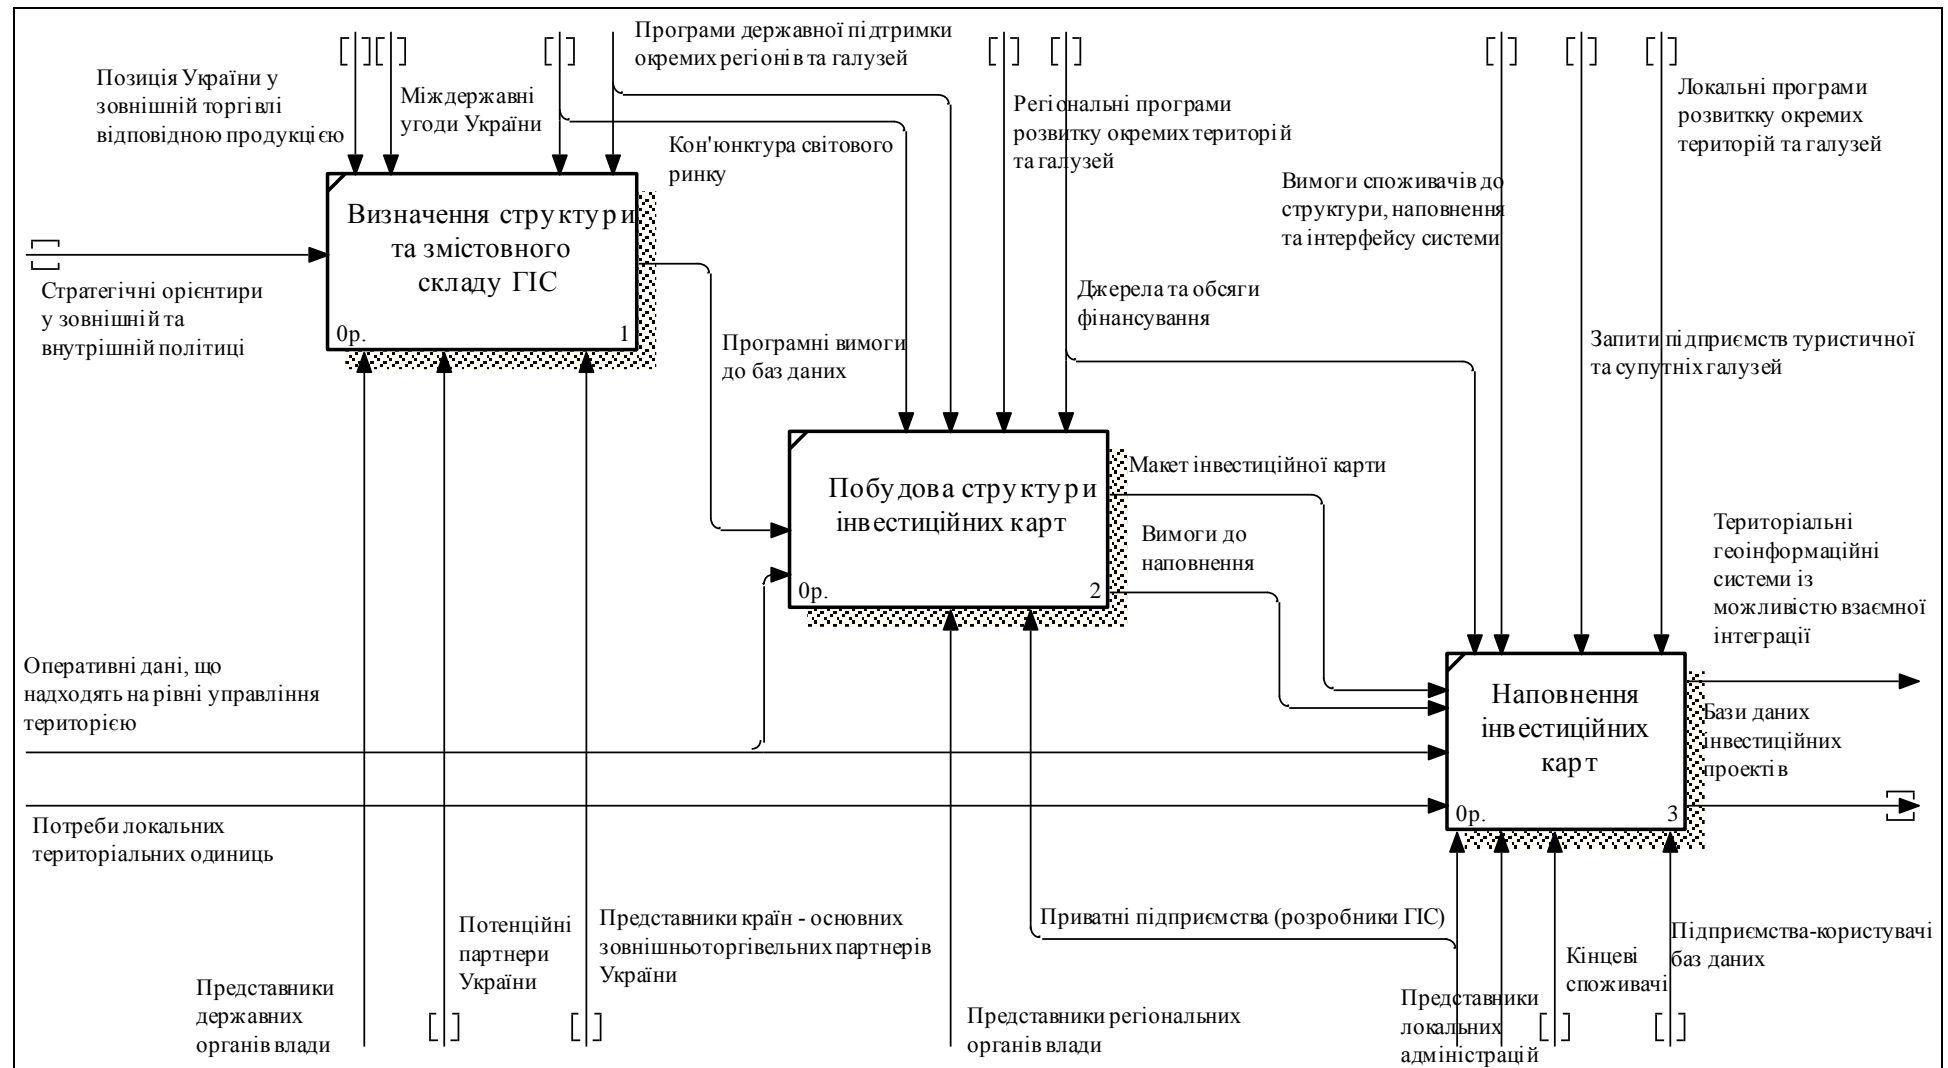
Програми державної підтримки окремих регіонів та галузей

Позиція України у зовнішній торгівлі відповідною продукцією

Міждержавні угоди України

Кон'юнктура світового ринку

Регіональні програми розвитку окремих територій та галузей

Локальні програми розвиткку окремих територій та галузей

Вимоги споживачів до структури, наповнення та інтерфейсу системи

Визначення структури та змістовного складу ГІС

0р.

1

Стратегічні орієнтири у зовнішній та внутрішній політиці

Джерела та обсяги фінансування

Запити підприємств туристичної та супутніх галузей

Програмні вимоги до баз даних

Макет інвестиційної карти

Побудова структури інвестиційних карт

0р.

2

Вимоги до наповнення

Територіальні геоінформаційні системи із можливістю взаємної інтеграції

Оперативні дані, що надходять на рівні управління територією

Наповнення інвестиційних карт

0р.

3

Бази даних інвестиційних проектів

Потреби локальних територіальних одиниць

Потенційні партнери України

Представники країн - основних зовнішньоторгівельних партнерів України

Приватні підприємства (розробники ГІС)

Підприємства-користувачі баз даних

Кінцеві споживачі

Представники державних органів влади

Представники регіональних органів влади

Представники локальних адміністрацій